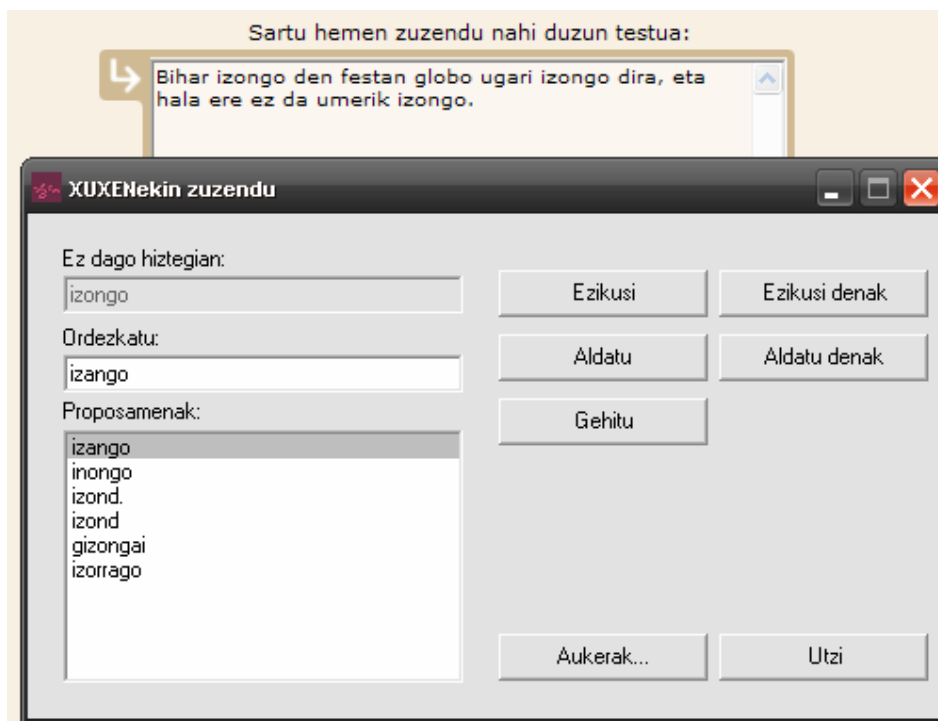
Sartu hemen zuzendu nahi duzun testua:

Bihar izongo den festan globo ugari izongo dira, eta hala ere ez da umerik izongo.

XUXENekin zuzendu

Ez dago hiztegian:

izongo

Ordezkatu:

izango

Proposamenak:

izango
inongo
izond.
izond
gizongai
izorrago

Ezikusi

Ezikusi denak

Aldatu

Aldatu denak

Gehitu

Aukerak...

Utzi